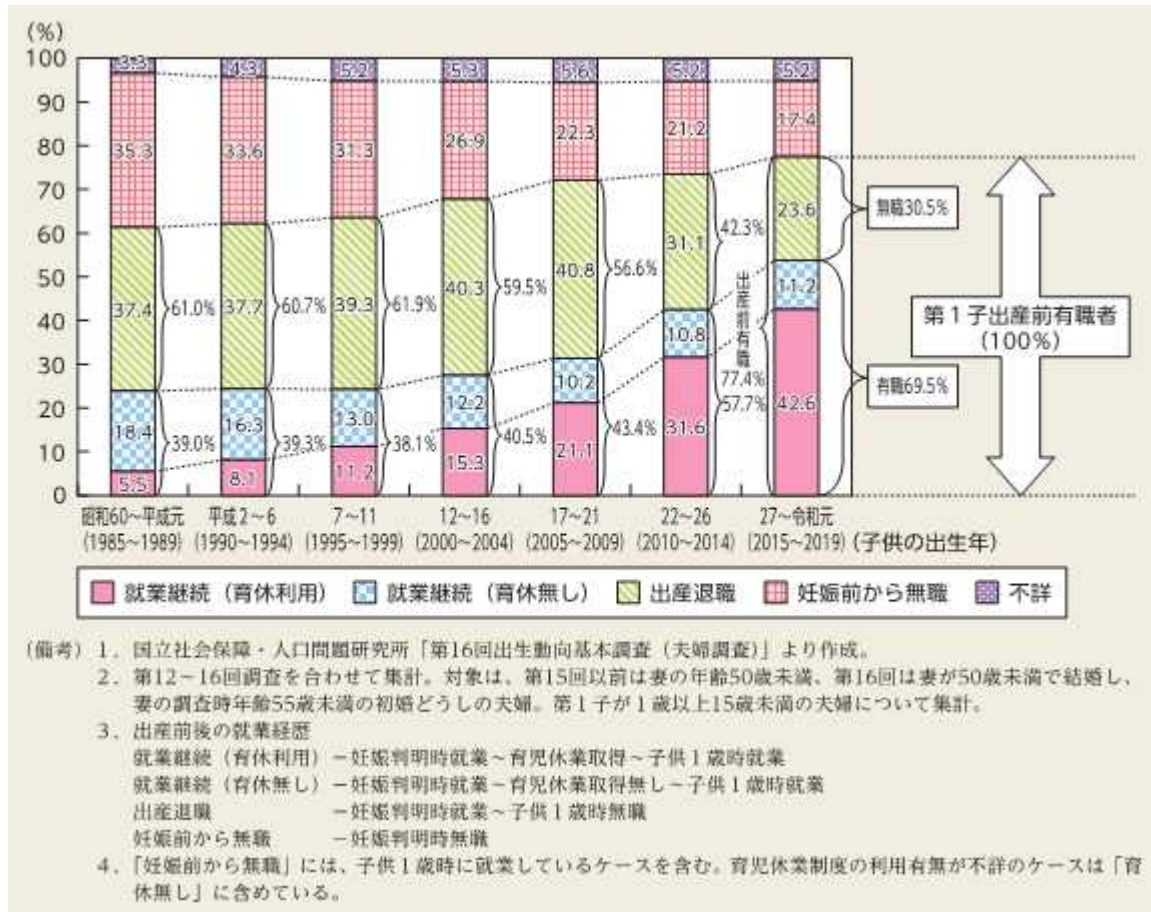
(%)
100
90
80
70
60
50
40
30
20
10
0

3.1
35.3
37.4
61.0%
18.4
39.0%
5.5

4.3
33.6
37.7
60.7%
16.3
39.3%
8.1

5.2
31.3
39.3
61.9%
13.0
38.1%
11.2

5.3
26.9
40.3
59.5%
12.2
40.5%
15.3

5.6
22.3
40.8
56.6%
10.2
43.4%
21.1

5.2
21.2
31.1
42.3%
10.8
出産前有職
77.4%
57.7%
31.6

5.2
17.4
23.6
無職30.5%
11.2
42.6
有職69.5%

第１子出産前有職者
(100%)

昭和60～平成元 (1985～1989)
平成２～６ (1990～1994)
７～11 (1995～1999)
12～16 (2000～2004)
17～21 (2005～2009)
22～26 (2010～2014)
27～令和元 (2015～2019)
(子供の出生年)

就業継続（育休利用） 就業継続（育休無し） 出産退職 妊娠前から無職 不詳

（備考）１．国立社会保障・人口問題研究所「第16回出生動向基本調査（夫婦調査）」より作成。
２．第12～16回調査を合わせて集計。対象は、第15回以前は妻の年齢50歳未満、第16回は妻が50歳未満で結婚し、妻の調査時年齢55歳未満の初婚どうしの夫婦。第１子が１歳以上15歳未満の夫婦について集計。
３．出産前後の就業経歴
就業継続（育休利用）－妊娠判明時就業～育児休業取得～子供１歳時就業
就業継続（育休無し）－妊娠判明時就業～育児休業取得無し～子供１歳時就業
出産退職 －妊娠判明時就業～子供１歳時無職
妊娠前から無職 －妊娠判明時無職
４．「妊娠前から無職」には、子供１歳時に就業しているケースを含む。育児休業制度の利用有無が不詳のケースは「育休無し」に含めている。